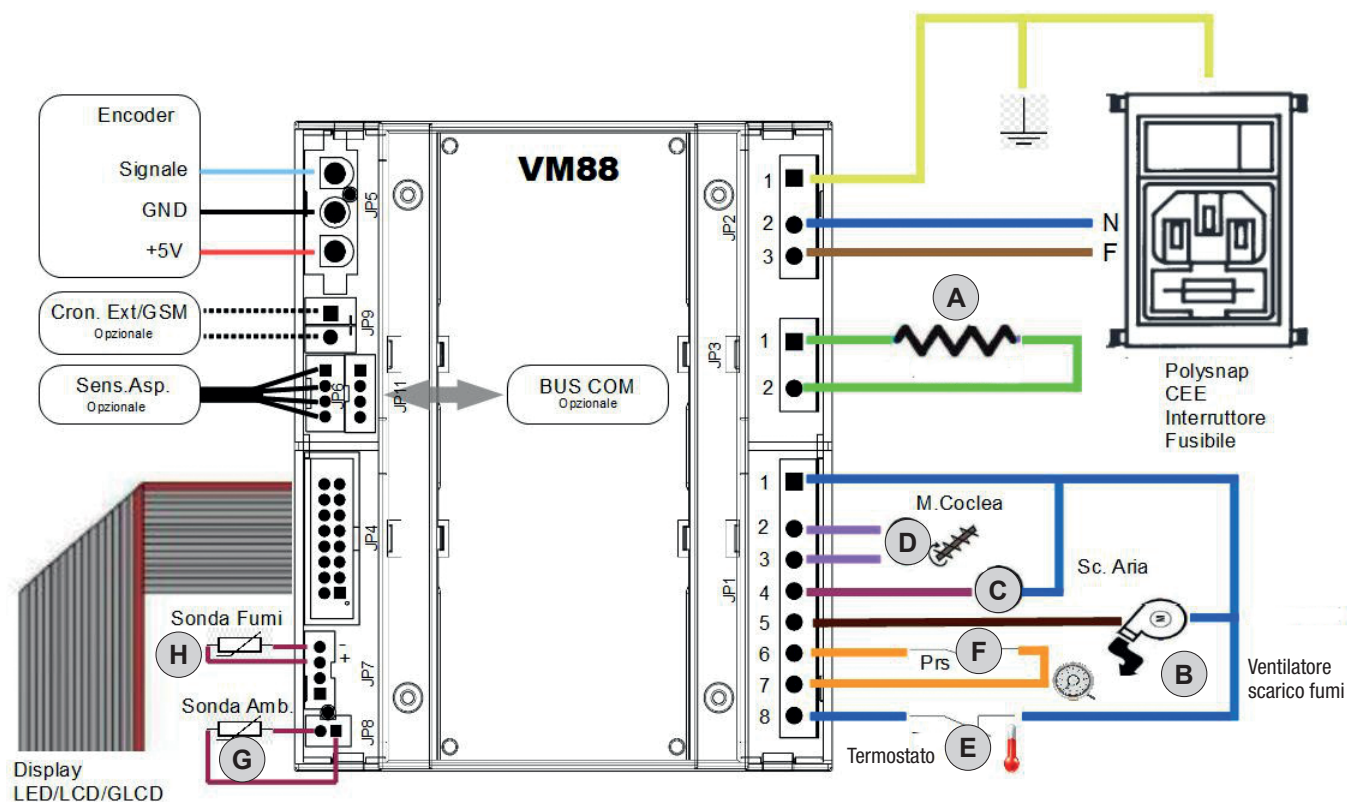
Encoder
Signale
GND
+5V
JP5
VM88
1
2
3
JP2
N
F
Cron. Ext/GSM
Opzionale
JP9
A
1
2
JP3
Sens.Asp.
Opzionale
JP6
JP11
BUS COM
Opzionale
Polysnap
CEE
Interruttore
Fusibile
JP4
1
2
3
4
5
6
7
8
JP1
M.Coclea
D
C
Sc. Aria
Sonda Fumi
H
+
JP7
F
Prs
B
Ventilatore
scarico fumi
Sonda Amb.
G
JP8
Termostato
E
Display
LED/LCD/GLCD